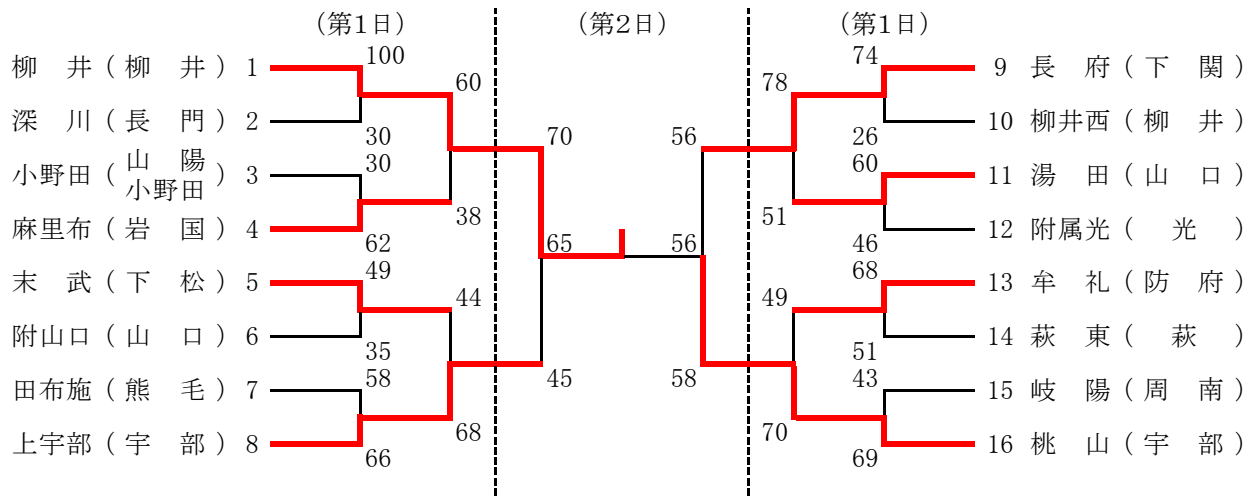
（第1日）　（第2日）　（第1日）

柳　井（柳　井）1
深　川（長　門）2
小野田（山陽小野田）3
麻里布（岩　国）4
末　武（下　松）5
附山口（山　口）6
田布施（熊　毛）7
上宇部（宇　部）8

9 長　府（下　関）
10 柳井西（柳　井）
11 湯　田（山　口）
12 附属光（　光　）
13 牟　礼（防　府）
14 萩　東（　萩　）
15 岐　陽（周　南）
16 桃　山（宇　部）

100
30
30
62
49
35
58
66

60
38
44
68

70
65
45

56
56
58

78
51
49
70

74
26
60
46
68
51
43
69